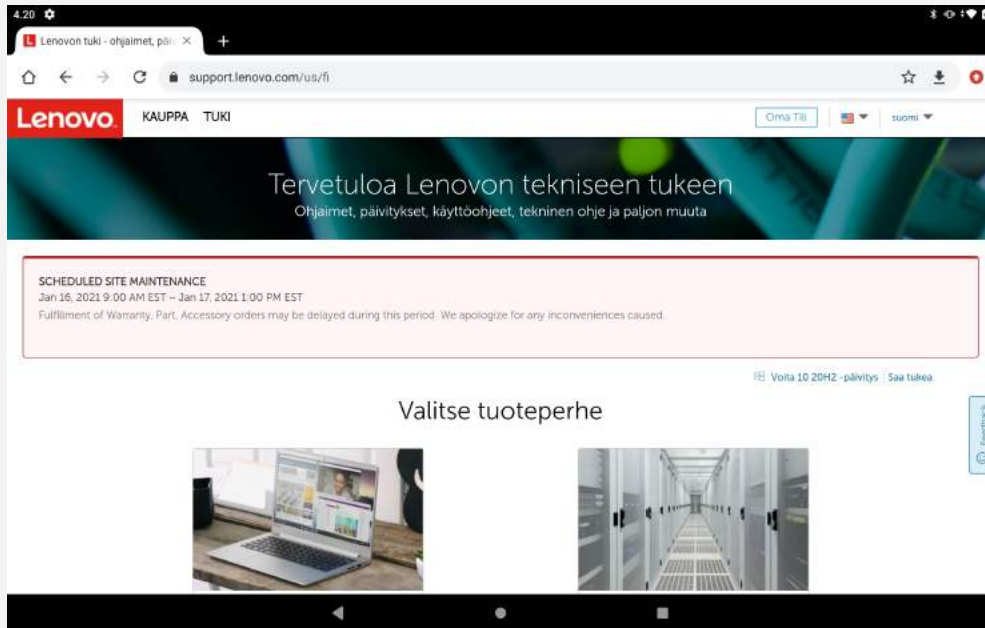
4.20

Lenovon tuki - ohjaimet, päi ×
+

support.lenovo.com/us/fi

Lenovo.
KAUPPA
TUKI
Oma Tili
suomi

Tervetuloa Lenovon tekniseen tukeen
Ohjaimet, päivitykset, käyttöohjeet, tekninen ohje ja paljon muuta

SCHEDULED SITE MAINTENANCE
Jan 16, 2021 9:00 AM EST – Jan 17, 2021 1:00 PM EST
Fulfillment of Warranty, Part, Accessory orders may be delayed during this period. We apologize for any inconveniences caused.

Voita 10 20H2 -päivitys | Saa tukea

Valitse tuoteperhe

Feedback